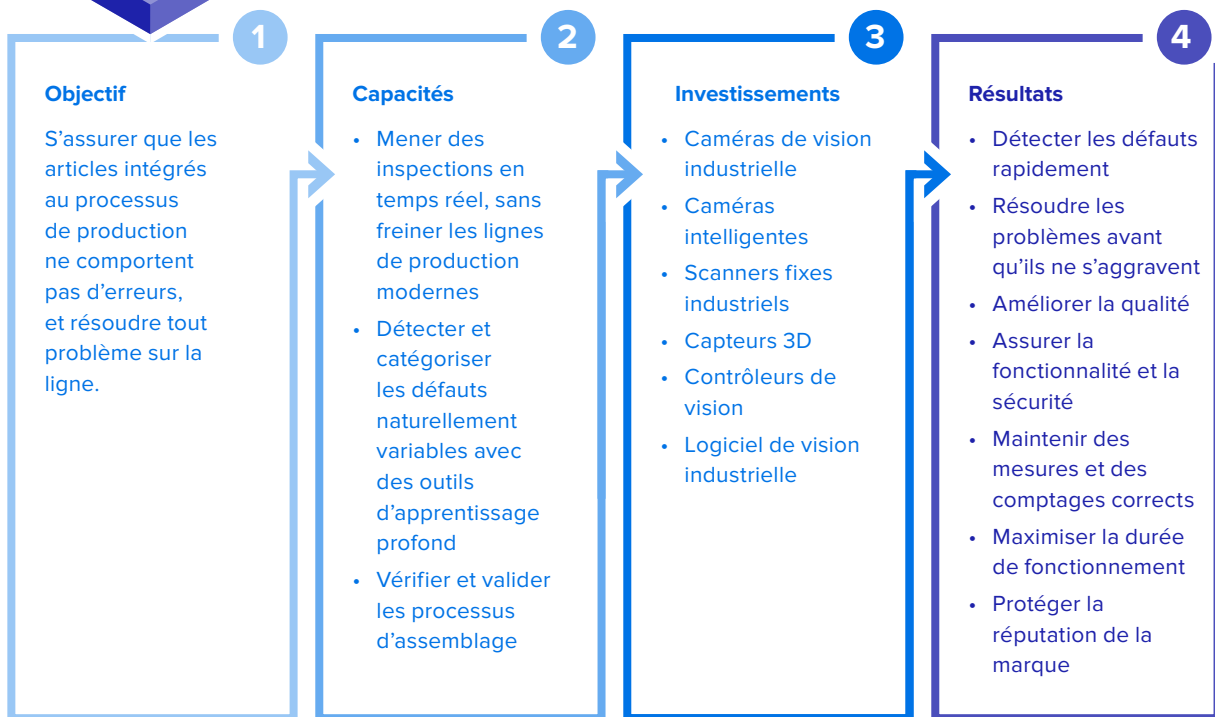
1

Objectif

S'assurer que les articles intégrés au processus de production ne comportent pas d'erreurs, et résoudre tout problème sur la ligne.

2

Capacités

- Mener des inspections en temps réel, sans freiner les lignes de production modernes
- Détecter et catégoriser les défauts naturellement variables avec des outils d'apprentissage profond
- Vérifier et valider les processus d'assemblage

3

Investissements

- Caméras de vision industrielle
- Caméras intelligentes
- Scanners fixes industriels
- Capteurs 3D
- Contrôleurs de vision
- Logiciel de vision industrielle

4

Résultats

- Détecter les défauts rapidement
- Résoudre les problèmes avant qu'ils ne s'aggravent
- Améliorer la qualité
- Assurer la fonctionnalité et la sécurité
- Maintenir des mesures et des comptages corrects
- Maximiser la durée de fonctionnement
- Protéger la réputation de la marque